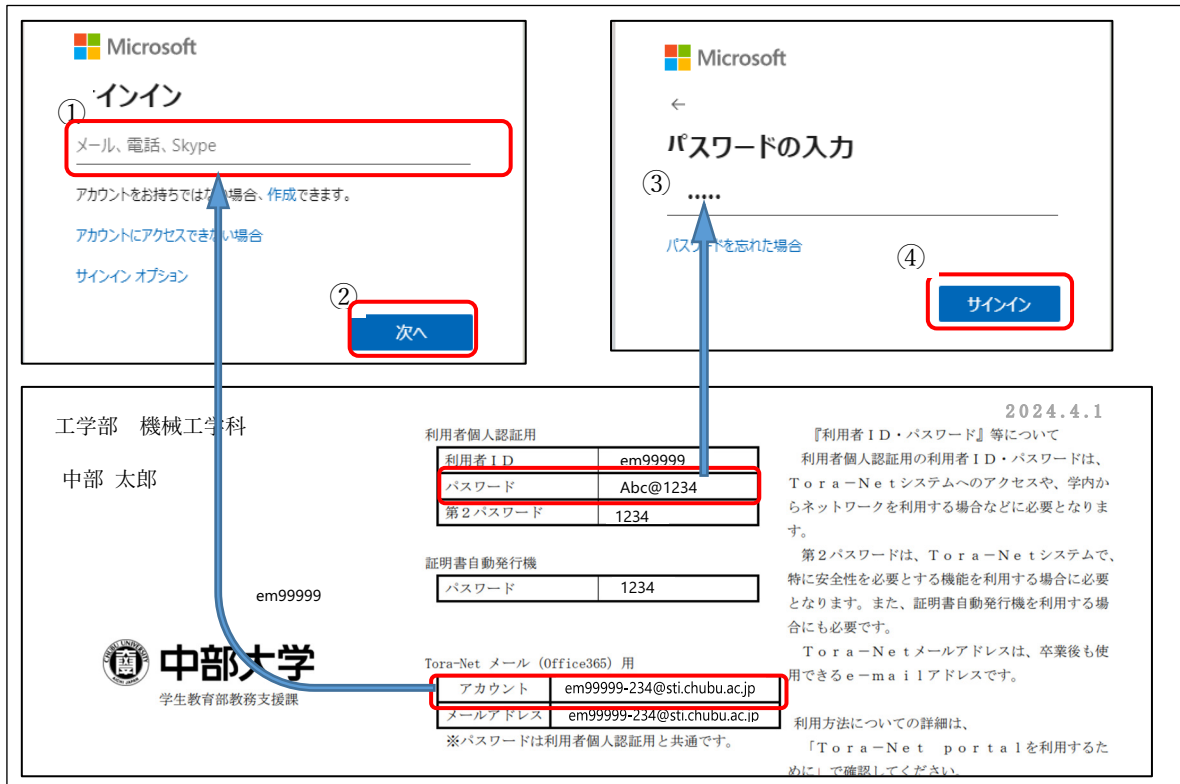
Microsoft

①

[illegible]インイン

メール、電話、Skype

アカウントをお持ちでは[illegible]場合、作成できます。

アカウントにアクセスでき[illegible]場合

サインイン オプション

②

次へ

Microsoft

←

パスワードの入力

③

•••••

パス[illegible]ドを忘れた場合

④

サインイン

2024.4.1

工学部　機械工学科

中部　太郎

利用者個人認証用

| 利用者ＩＤ | em99999 |
|---|---|
| パスワード | Abc@1234 |
| 第２パスワード | 1234 |

証明書自動発行機

| パスワード | 1234 |
|---|---|

em99999

中部大学

学生教育部教務支援課

Tora-Net メール（Office365）用

| アカウント | em99999-234@sti.chubu.ac.jp |
|---|---|
| メールアドレス | em99999-234@sti.chubu.ac.jp |

※パスワードは利用者個人認証用と共通です。

『利用者ＩＤ・パスワード』等について

利用者個人認証用の利用者ＩＤ・パスワードは、Ｔｏｒａ－Ｎｅｔシステムへのアクセスや、学内からネットワークを利用する場合などに必要となります。

第２パスワードは、Ｔｏｒａ－Ｎｅｔシステムで、特に安全性を必要とする機能を利用する場合に必要となります。また、証明書自動発行機を利用する場合にも必要です。

Ｔｏｒａ－Ｎｅｔメールアドレスは、卒業後も使用できるｅ－ｍａｉｌアドレスです。

利用方法についての詳細は、

「Ｔｏｒａ－Ｎｅｔ　ｐｏｒｔａｌを利用するために」で確認してください。